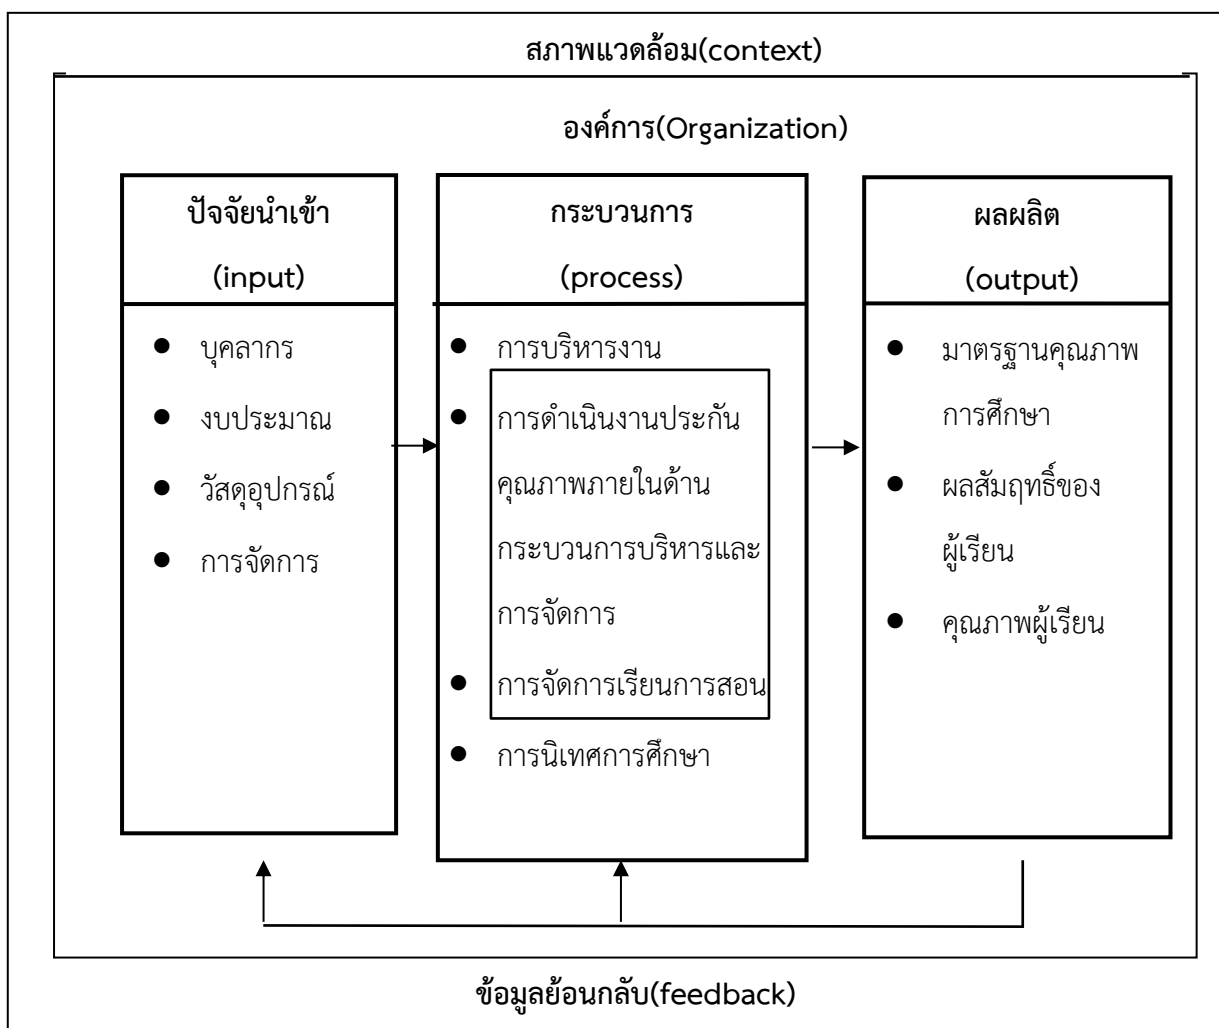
สภาพแวดล้อม(context)

องค์การ(Organization)

ปัจจัยนำเข้า
(input)

- บุคลากร
- งบประมาณ
- วัสดุอุปกรณ์
- การจัดการ

กระบวนการ
(process)

- การบริหารงาน
- การดำเนินงานประกันคุณภาพภายในด้านกระบวนการบริหารและการจัดการ
- การจัดการเรียนการสอน
- การนิเทศการศึกษา

ผลผลิต
(output)

- มาตรฐานคุณภาพการศึกษา
- ผลสัมฤทธิ์ของผู้เรียน
- คุณภาพผู้เรียน

ข้อมูลย้อนกลับ(feedback)